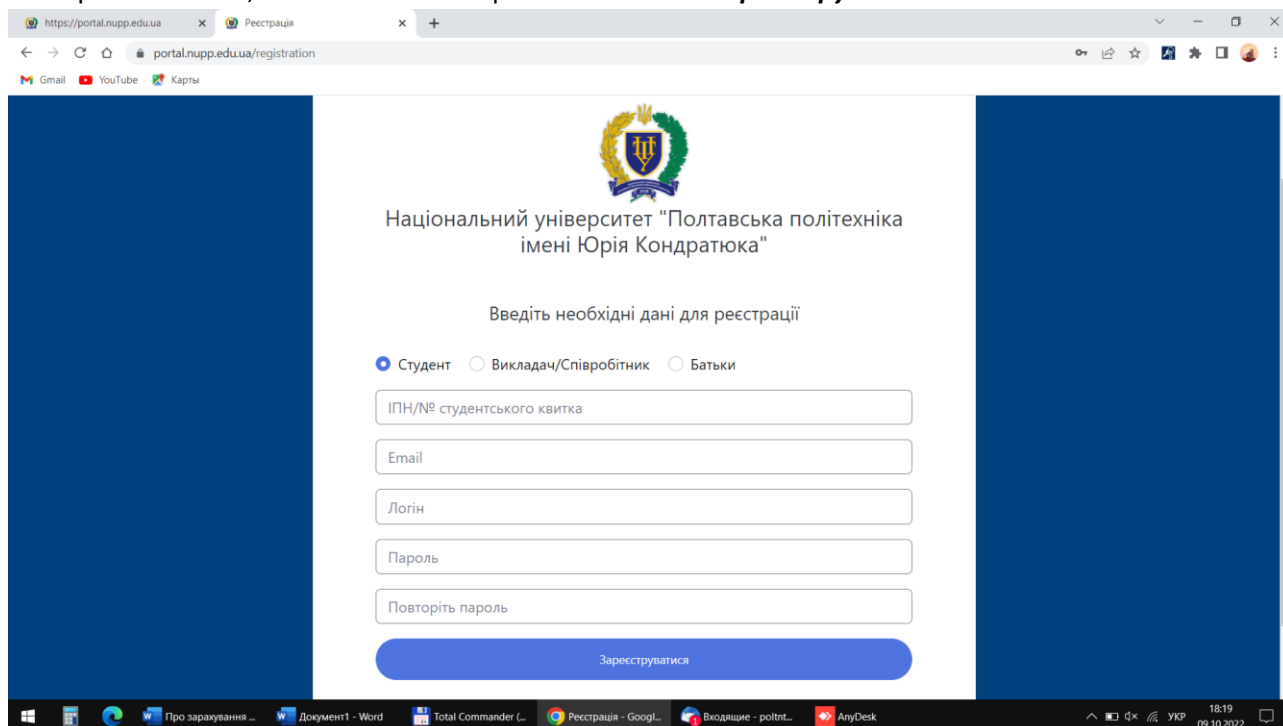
https://portal.nupp.edu.ua
Реєстрація
portal.nupp.edu.ua/registration
Gmail YouTube Карты

Національний університет "Полтавська політехніка імені Юрія Кондратюка"

Введіть необхідні дані для реєстрації

Студент Викладач/Співробітник Батьки

ІПН/№ студентського квитка
Email
Логін
Пароль
Повторіть пароль

Зареєструватися

Про зарахування ... Документ1 - Word Total Commander (... Реєстрація - Googl... Входящие - poltnt... AnyDesk
УКР 18:19 09.10.2022